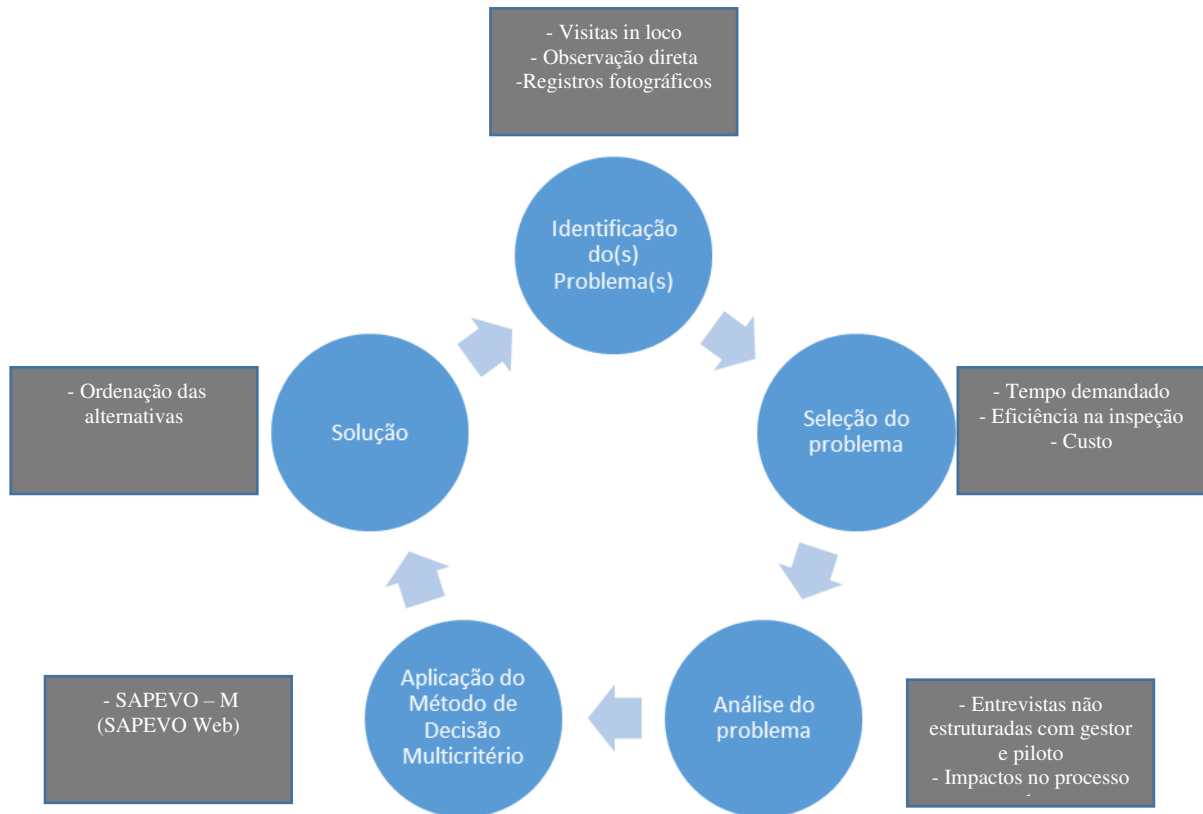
- Visitas in loco
- Observação direta
-Registros fotográficos

Identificação do(s) Problema(s)

- Ordenação das alternativas

Solução

Seleção do problema

- Tempo demandado
- Eficiência na inspeção
- Custo

- SAPEVO – M (SAPEVO Web)

Aplicação do Método de Decisão Multicritério

Análise do problema

- Entrevistas não estruturadas com gestor e piloto
- Impactos no processo
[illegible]